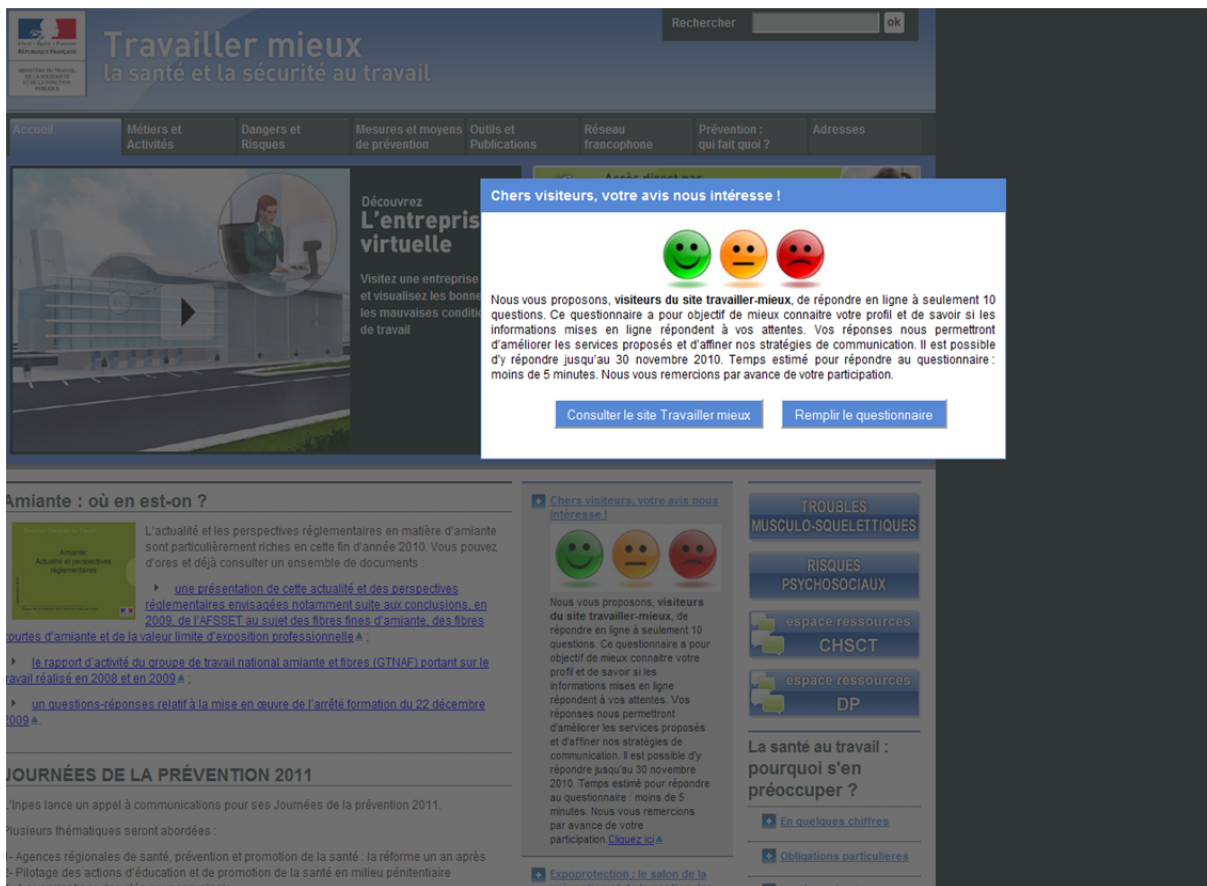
Liberté • Égalité • Fraternité
RÉPUBLIQUE FRANÇAISE

MINISTÈRE DU TRAVAIL, DE LA SOLIDARITÉ ET DE LA FONCTION PUBLIQUE

Travailler mieux
la santé et la sécurité au travail

Rechercher ok

Accueil | Métiers et Activités | Dangers et Risques | Mesures et moyens de prévention | Outils et Publications | Réseau francophone | Prévention : qui fait quoi ? | Adresses

Découvrez
L'entrepris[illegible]
virtuelle

Visitez une entreprise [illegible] et visualisez les bonne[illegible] les mauvaises conditi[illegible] de travail

Chers visiteurs, votre avis nous intéresse !

Nous vous proposons, **visiteurs du site travailler-mieux**, de répondre en ligne à seulement 10 questions. Ce questionnaire a pour objectif de mieux connaitre votre profil et de savoir si les informations mises en ligne répondent à vos attentes. Vos réponses nous permettront d'améliorer les services proposés et d'affiner nos stratégies de communication. Il est possible d'y répondre jusqu'au 30 novembre 2010. Temps estimé pour répondre au questionnaire : moins de 5 minutes. Nous vous remercions par avance de votre participation.

Consulter le site Travailler mieux | Remplir le questionnaire

Amiante : où en est-on ?

Amiante
Actualité et perspectives réglementaires

L'actualité et les perspectives réglementaires en matière d'amiante sont particulièrement riches en cette fin d'année 2010. Vous pouvez d'ores et déjà consulter un ensemble de documents :

une présentation de cette actualité et des perspectives réglementaires envisagées notamment suite aux conclusions, en 2009, de l'AFSSET au sujet des fibres fines d'amiante, des fibres courtes d'amiante et de la valeur limite d'exposition professionnelle ;

le rapport d'activité du groupe de travail national amiante et fibres (GTNAF) portant sur le travail réalisé en 2008 et en 2009 ;

un questions-réponses relatif à la mise en œuvre de l'arrêté formation du 22 décembre 2009.

JOURNÉES DE LA PRÉVENTION 2011

L'Inpes lance un appel à communications pour ses Journées de la prévention 2011.

Plusieurs thématiques seront abordées :

1- Agences régionales de santé, prévention et promotion de la santé : la réforme un an après
2- Pilotage des actions d'éducation et de promotion de la santé en milieu pénitentiaire

Chers visiteurs, votre avis nous intéresse !

Nous vous proposons, **visiteurs du site travailler-mieux**, de répondre en ligne à seulement 10 questions. Ce questionnaire a pour objectif de mieux connaitre votre profil et de savoir si les informations mises en ligne répondent à vos attentes. Vos réponses nous permettront d'améliorer les services proposés et d'affiner nos stratégies de communication. Il est possible d'y répondre jusqu'au 30 novembre 2010. Temps estimé pour répondre au questionnaire : moins de 5 minutes. Nous vous remercions par avance de votre participation. Cliquez ici

Expoprotection : le salon de la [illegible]

TROUBLES MUSCULO-SQUELETTIQUES

RISQUES PSYCHOSOCIAUX

espace ressources CHSCT

espace ressources DP

La santé au travail : pourquoi s'en préoccuper ?

En quelques chiffres

Obligations particulières